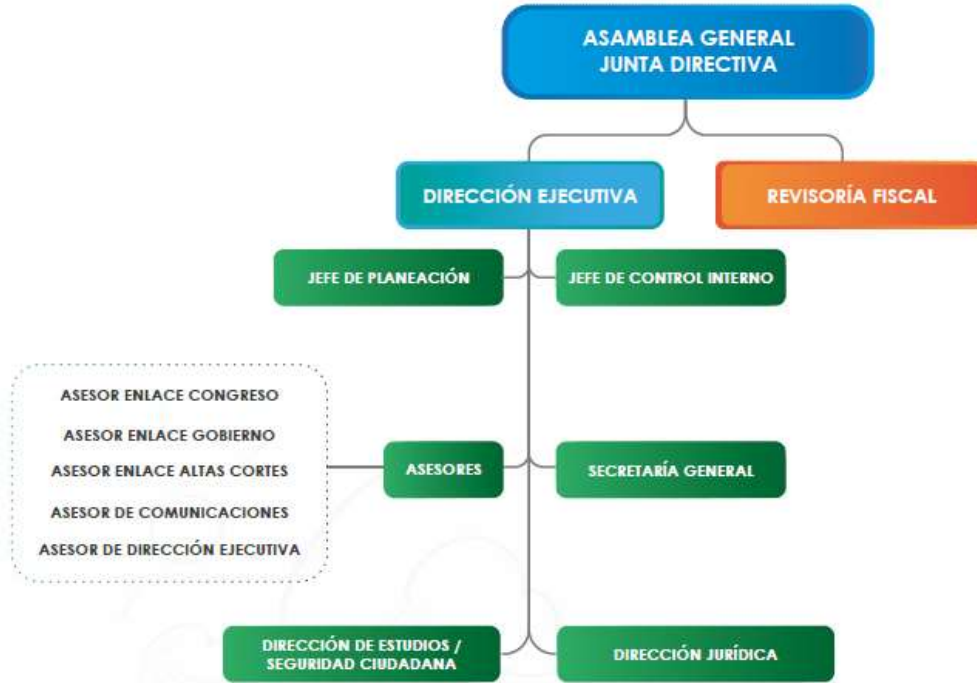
ASAMBLEA GENERAL
JUNTA DIRECTIVA

DIRECCIÓN EJECUTIVA

REVISORÍA FISCAL

JEFE DE PLANEACIÓN

JEFE DE CONTROL INTERNO

ASESOR ENLACE CONGRESO

ASESOR ENLACE GOBIERNO

ASESOR ENLACE ALTAS CORTES

ASESOR DE COMUNICACIONES

ASESOR DE DIRECCIÓN EJECUTIVA

ASESORES

SECRETARÍA GENERAL

DIRECCIÓN DE ESTUDIOS / SEGURIDAD CIUDADANA

DIRECCIÓN JURÍDICA